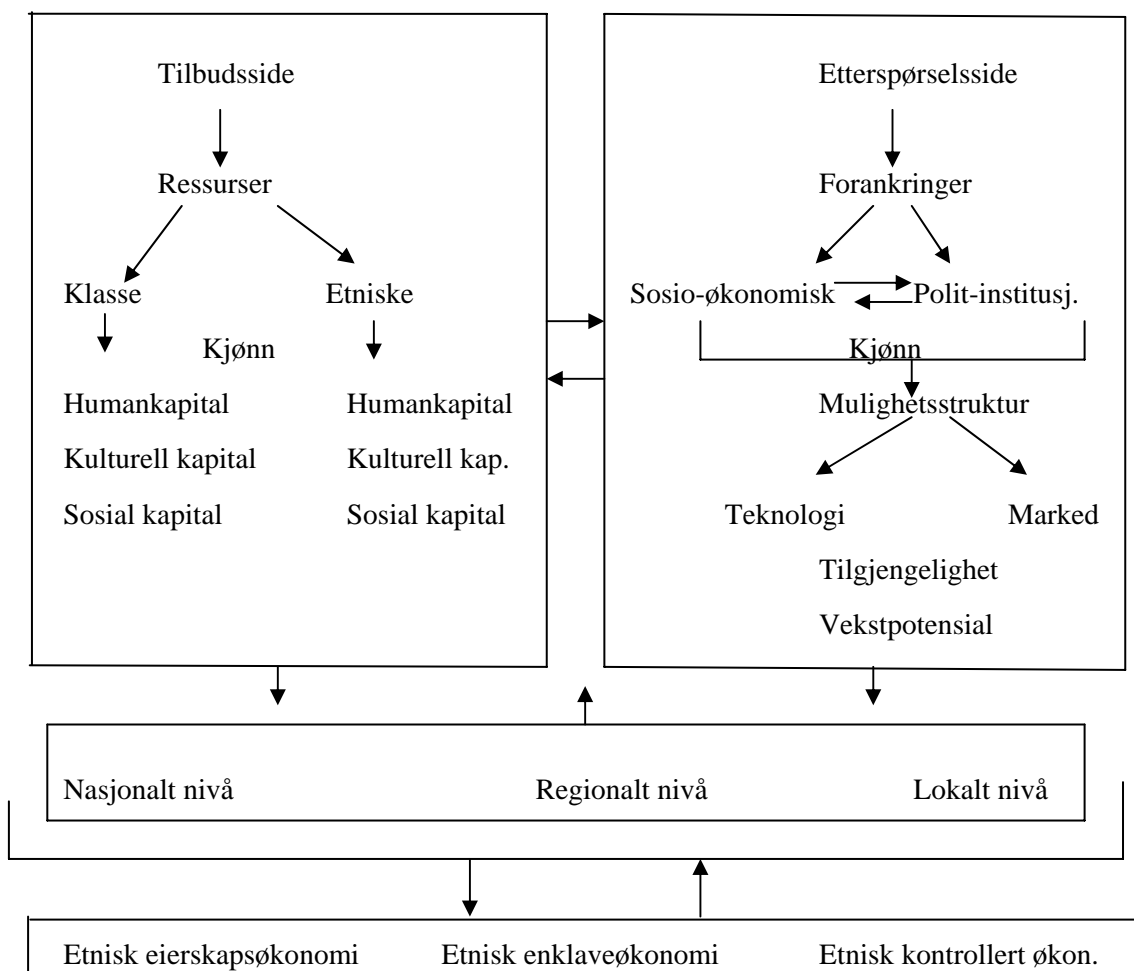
Tilbudsside

Ressurser

Klasse

Etniske

Kjønn

Humankapital

Kulturell kapital

Sosial kapital

Humankapital

Kulturell kap.

Sosial kapital

Etterspørselsside

Forankringer

Sosio-økonomisk

Polit-institusj.

Kjønn

Mulighetsstruktur

Teknologi

Marked

Tilgjengelighet

Vekstpotensial

Nasjonalt nivå

Regionalt nivå

Lokalt nivå

Etnisk eierskapsøkonomi

Etnisk enklaveøkonomi

Etnisk kontrollert økon.